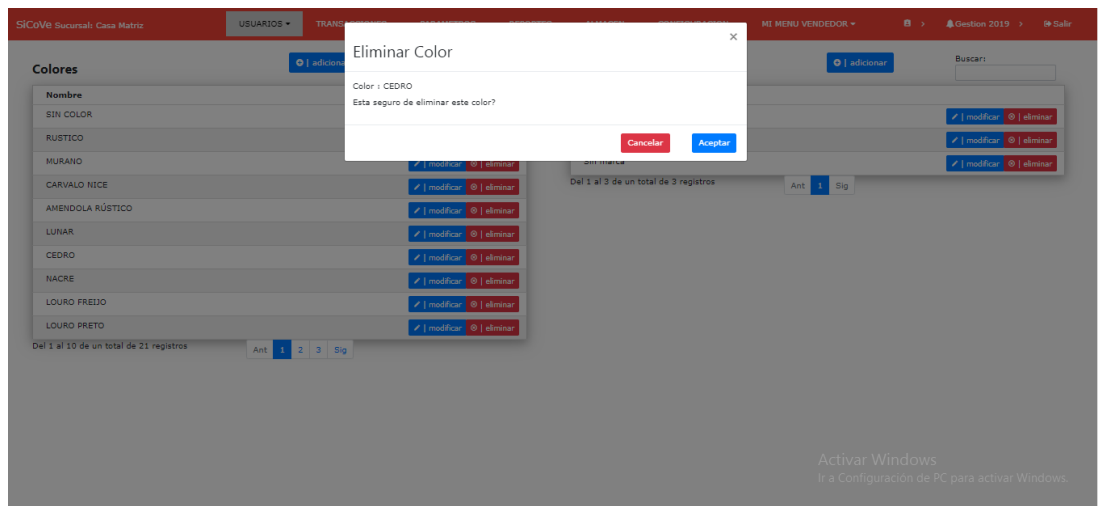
SiCoVe Sucursal: Casa Matriz
USUARIOS ▾
TRANS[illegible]
MI MENU VENDEDOR ▾
Gestion 2019 ›
Salir

Colores
| adiciona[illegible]

| Nombre |  |
|---|---|
| SIN COLOR |  |
| RUSTICO |  |
| MURANO | \| modificar \| eliminar |
| CARVALO NICE | \| modificar \| eliminar |
| AMENDOLA RÚSTICO | \| modificar \| eliminar |
| LUNAR | \| modificar \| eliminar |
| CEDRO | \| modificar \| eliminar |
| NACRE | \| modificar \| eliminar |
| LOURO FREIJO | \| modificar \| eliminar |
| LOURO PRETO | \| modificar \| eliminar |

Del 1 al 10 de un total de 21 registros
Ant 1 2 3 Sig

| adicionar
Buscar:

| modificar | eliminar
| modificar | eliminar
Sin marca | modificar | eliminar
Del 1 al 3 de un total de 3 registros
Ant 1 Sig

Eliminar Color
×
Color : CEDRO
Esta seguro de eliminar este color?
Cancelar
Aceptar

Activar Windows
Ir a Configuración de PC para activar Windows.